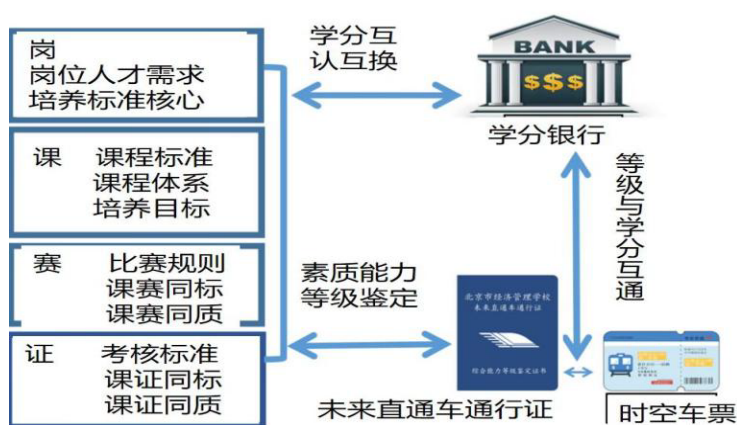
岗
岗位人才需求
培养标准核心

课 课程标准
课程体系
培养目标

赛 比赛规则
课赛同标
课赛同质

证 考核标准
课证同标
课证同质

学分互认互换

BANK
$$$
学分银行

等级与学分互通

素质能力等级鉴定

北京市经济管理学校
未来直通车通行证
综合能力等级鉴定证书

未来直通车通行证

时空车票